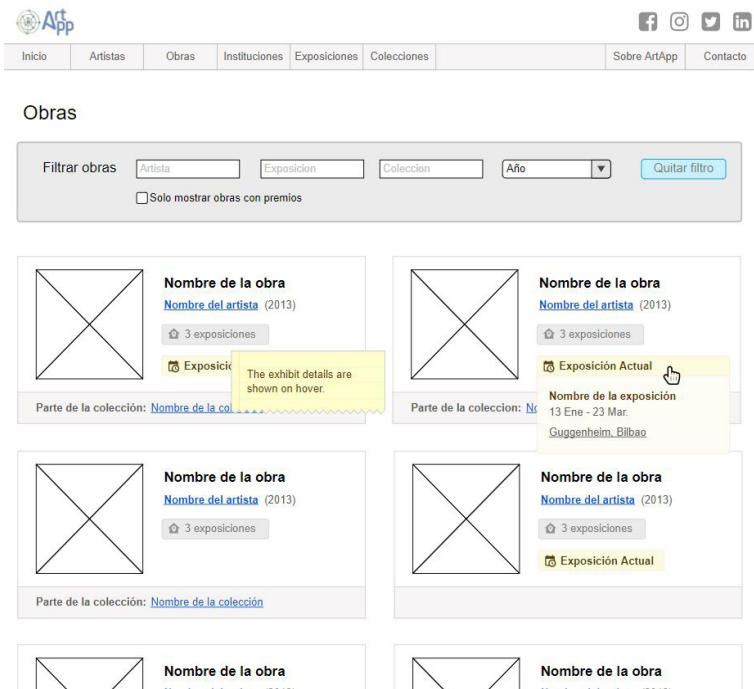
ArtApp

Inicio | Artistas | Obras | Instituciones | Exposiciones | Colecciones | Sobre ArtApp | Contacto

Obras

Filtrar obras
Artista
Exposicion
Coleccion
Año
Quitar filtro
Solo mostrar obras con premios

Nombre de la obra
Nombre del artista (2013)
3 exposiciones
Exposicio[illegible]
The exhibit details are shown on hover.
Parte de la colección: Nombre de la co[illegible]

Nombre de la obra
Nombre del artista (2013)
3 exposiciones
Exposición Actual
Nombre de la exposición
13 Ene - 23 Mar.
Guggenheim, Bilbao
Parte de la coleccion: N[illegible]

Nombre de la obra
Nombre del artista (2013)
3 exposiciones
Parte de la colección: Nombre de la colección

Nombre de la obra
Nombre del artista (2013)
3 exposiciones
Exposición Actual

Nombre de la obra
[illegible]

Nombre de la obra
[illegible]